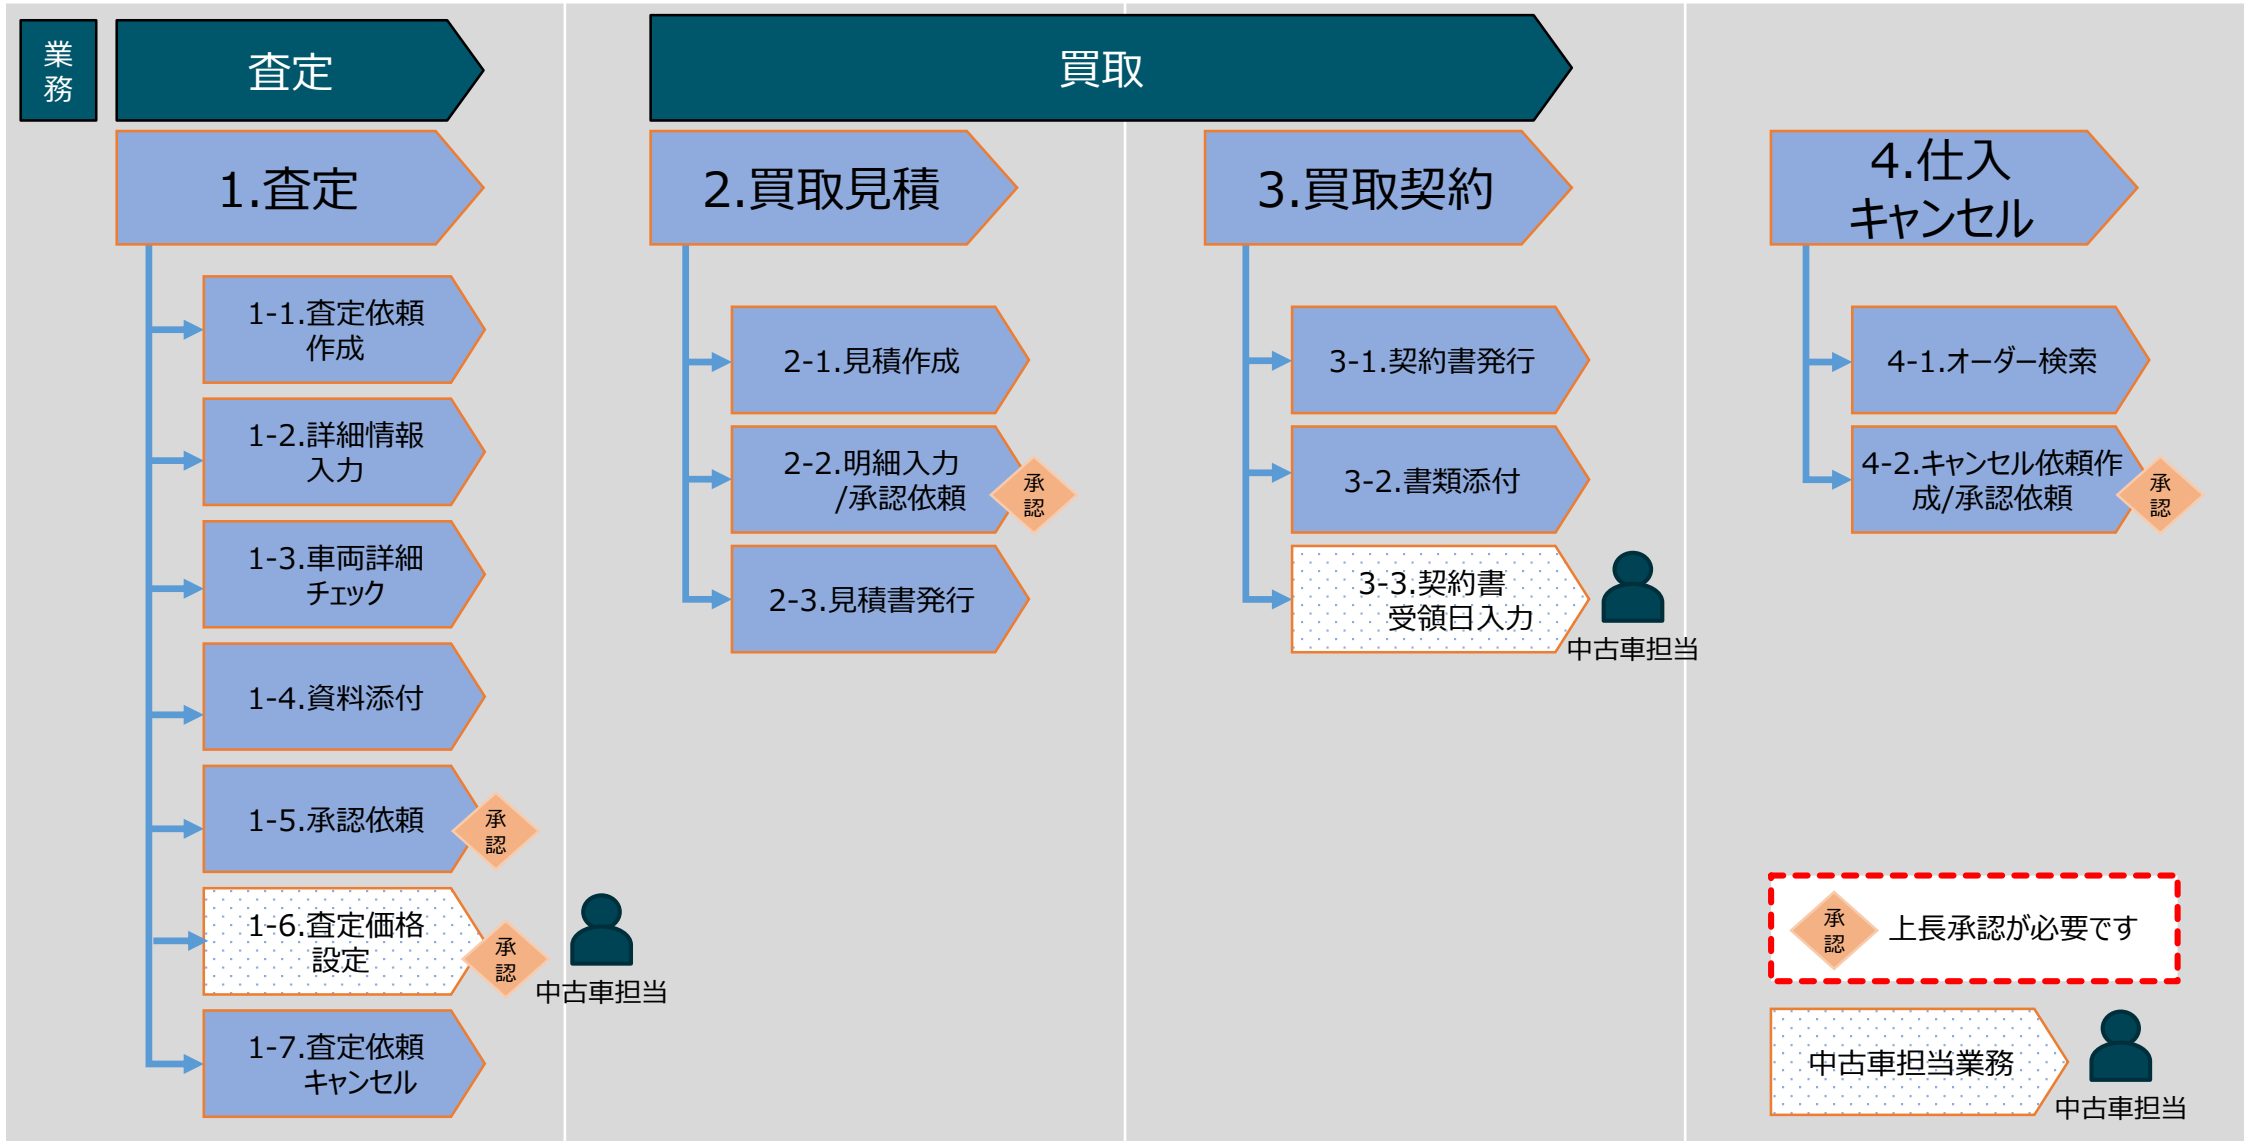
業務

査定

買取

1.査定

1-1.査定依頼作成

1-2.詳細情報入力

1-3.車両詳細チェック

1-4.資料添付

1-5.承認依頼 承認

1-6.査定価格設定 承認

中古車担当

1-7.査定依頼キャンセル

2.買取見積

2-1.見積作成

2-2.明細入力/承認依頼 承認

2-3.見積書発行

3.買取契約

3-1.契約書発行

3-2.書類添付

3-3.契約書受領日入力

中古車担当

4.仕入キャンセル

4-1.オーダー検索

4-2.キャンセル依頼作成/承認依頼 承認

承認 上長承認が必要です

中古車担当業務

中古車担当